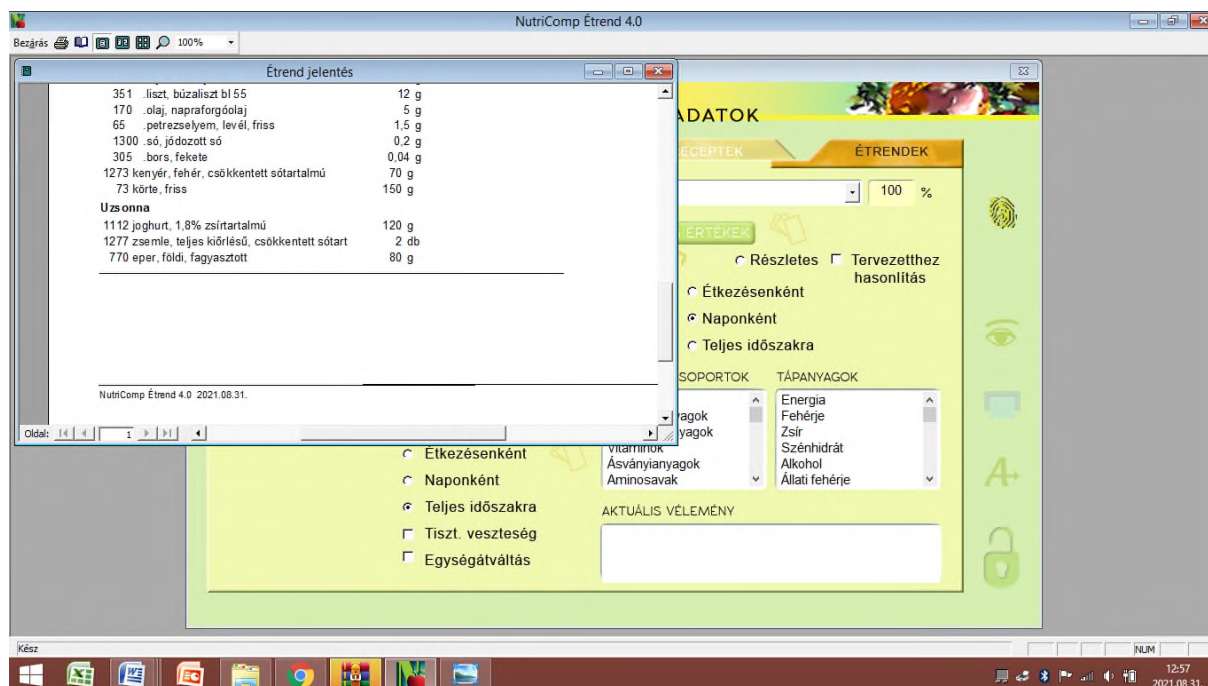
NutriComp Étrend 4.0

Bezárás 100%

Étrend jelentés

351 .liszt, búzaliszt bl 55 12 g
170 .olaj, napraforgóolaj 5 g
65 .petrezselyem, levél, friss 1,5 g
1300 .só, jódozott só 0,2 g
305 .bors, fekete 0,04 g
1273 kenyér, fehér, csökkentett sótartalmú 70 g
73 körte, friss 150 g

Uzsonna
1112 joghurt, 1,8% zsírtartalmú 120 g
1277 zsemle, teljes kiőrlésű, csökkentett sótart 2 db
770 eper, földi, fagyasztott 80 g

NutriComp Étrend 4.0 2021.08.31.

Oldal: 1

ADATOK

RECEPTEK ÉTRENDEK

100 %

ÉRTÉKEK

Részletes Tervezetthez hasonlítás

Étkezésenként
Naponként
Teljes időszakra

SOPORTOK TÁPANYAGOK

agok
yagok
Vitaminok
Ásványianyagok
Aminosavak

Energia
Fehérje
Zsír
Szénhidrát
Alkohol
Állati fehérje

Étkezésenként
Naponként
Teljes időszakra
Tiszt. veszteség
Egységátváltás

AKTUÁLIS VÉLEMÉNY

Kész NUM

12:57
2021.08.31.